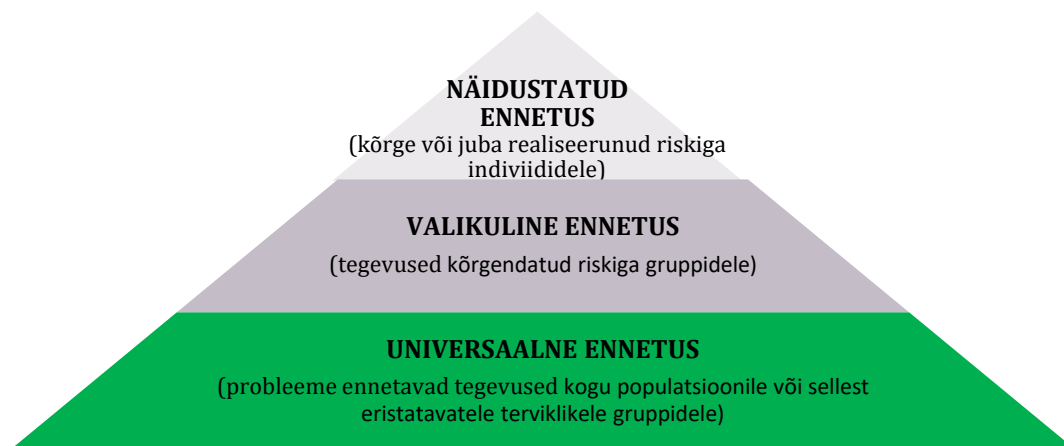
NÄIDUSTATUD ENNETUS
(kõrge või juba realiseerunud riskiga indiviididele)

VALIKULINE ENNETUS
(tegevused kõrgendatud riskiga gruppidele)

UNIVERSAALNE ENNETUS
(probleeme ennetavad tegevused kogu populatsioonile või sellest eristatavatele terviklikele gruppidele)